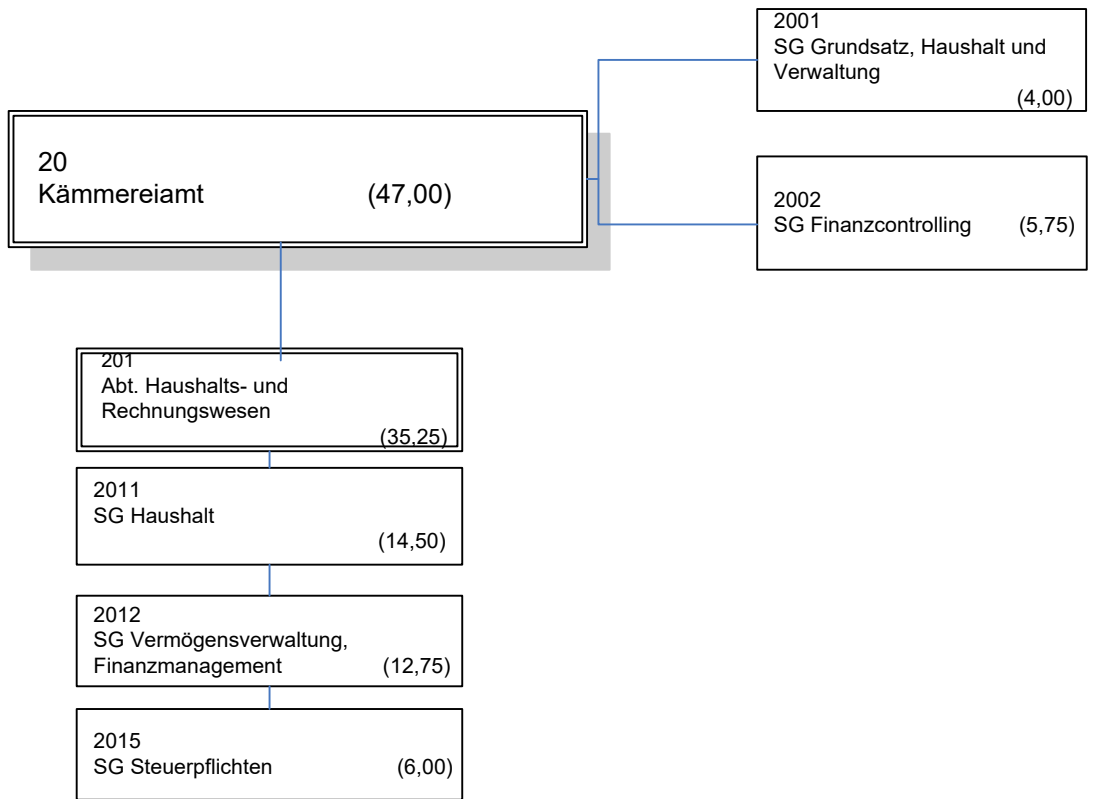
20
Kämmereiamt (47,00)

2001
SG Grundsatz, Haushalt und Verwaltung
(4,00)

2002
SG Finanzcontrolling (5,75)

201
Abt. Haushalts- und Rechnungswesen
(35,25)

2011
SG Haushalt
(14,50)

2012
SG Vermögensverwaltung, Finanzmanagement (12,75)

2015
SG Steuerpflichten (6,00)